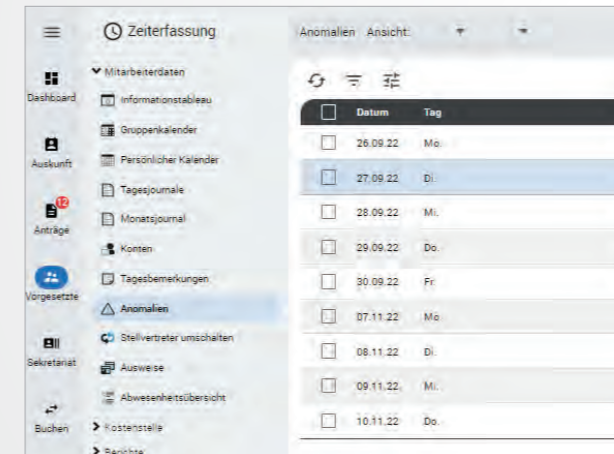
Zeiterfassung

Dashboard
Auskunft
12
Anträge
Vorgesetzte
Sekretariat
Buchen

Mitarbeiterdaten
Informationstableau
Gruppenkalender
Persönlicher Kalender
Tagesjournale
Monatsjournal
Konten
Tagesbemerkungen
Anomalien
Stellvertreter umschalten
Ausweise
Abwesenheitsübersicht
Kostenstelle
Berichte

Anomalien Ansicht:

| | Datum | Tag |
|---|---|---|
| | 26.09.22 | Mo. |
| | 27.09.22 | Di. |
| | 28.09.22 | Mi. |
| | 29.09.22 | Do. |
| | 30.09.22 | Fr. |
| | 07.11.22 | Mo. |
| | 08.11.22 | Di. |
| | 09.11.22 | Mi. |
| | 10.11.22 | Do. |